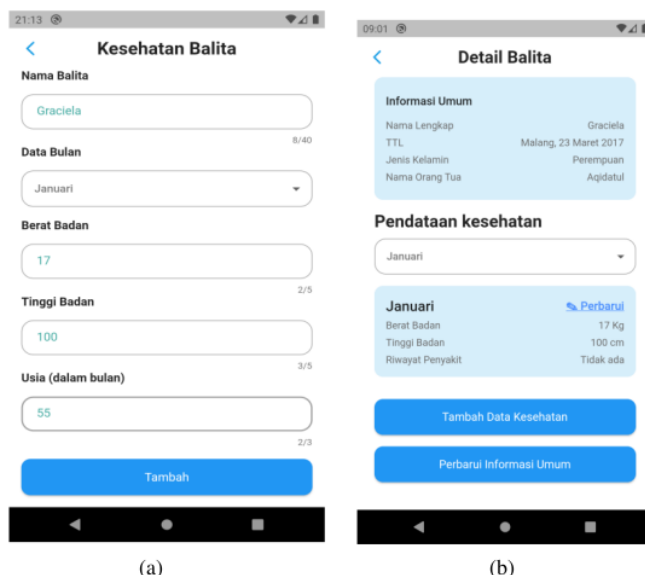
21:13

Kesehatan Balita

Nama Balita

Graciela

8/40

Data Bulan

Januari

Berat Badan

17

2/5

Tinggi Badan

100

3/5

Usia (dalam bulan)

55

2/3

Tambah

(a)

09:01

Detail Balita

Informasi Umum

| | |
|---|---|
| Nama Lengkap | Graciela |
| TTL | Malang, 23 Maret 2017 |
| Jenis Kelamin | Perempuan |
| Nama Orang Tua | Aqidatul |

Pendataan kesehatan

Januari

Januari Perbarui

| | |
|---|---|
| Berat Badan | 17 Kg |
| Tinggi Badan | 100 cm |
| Riwayat Penyakit | Tidak ada |

Tambah Data Kesehatan

Perbarui Informasi Umum

(b)